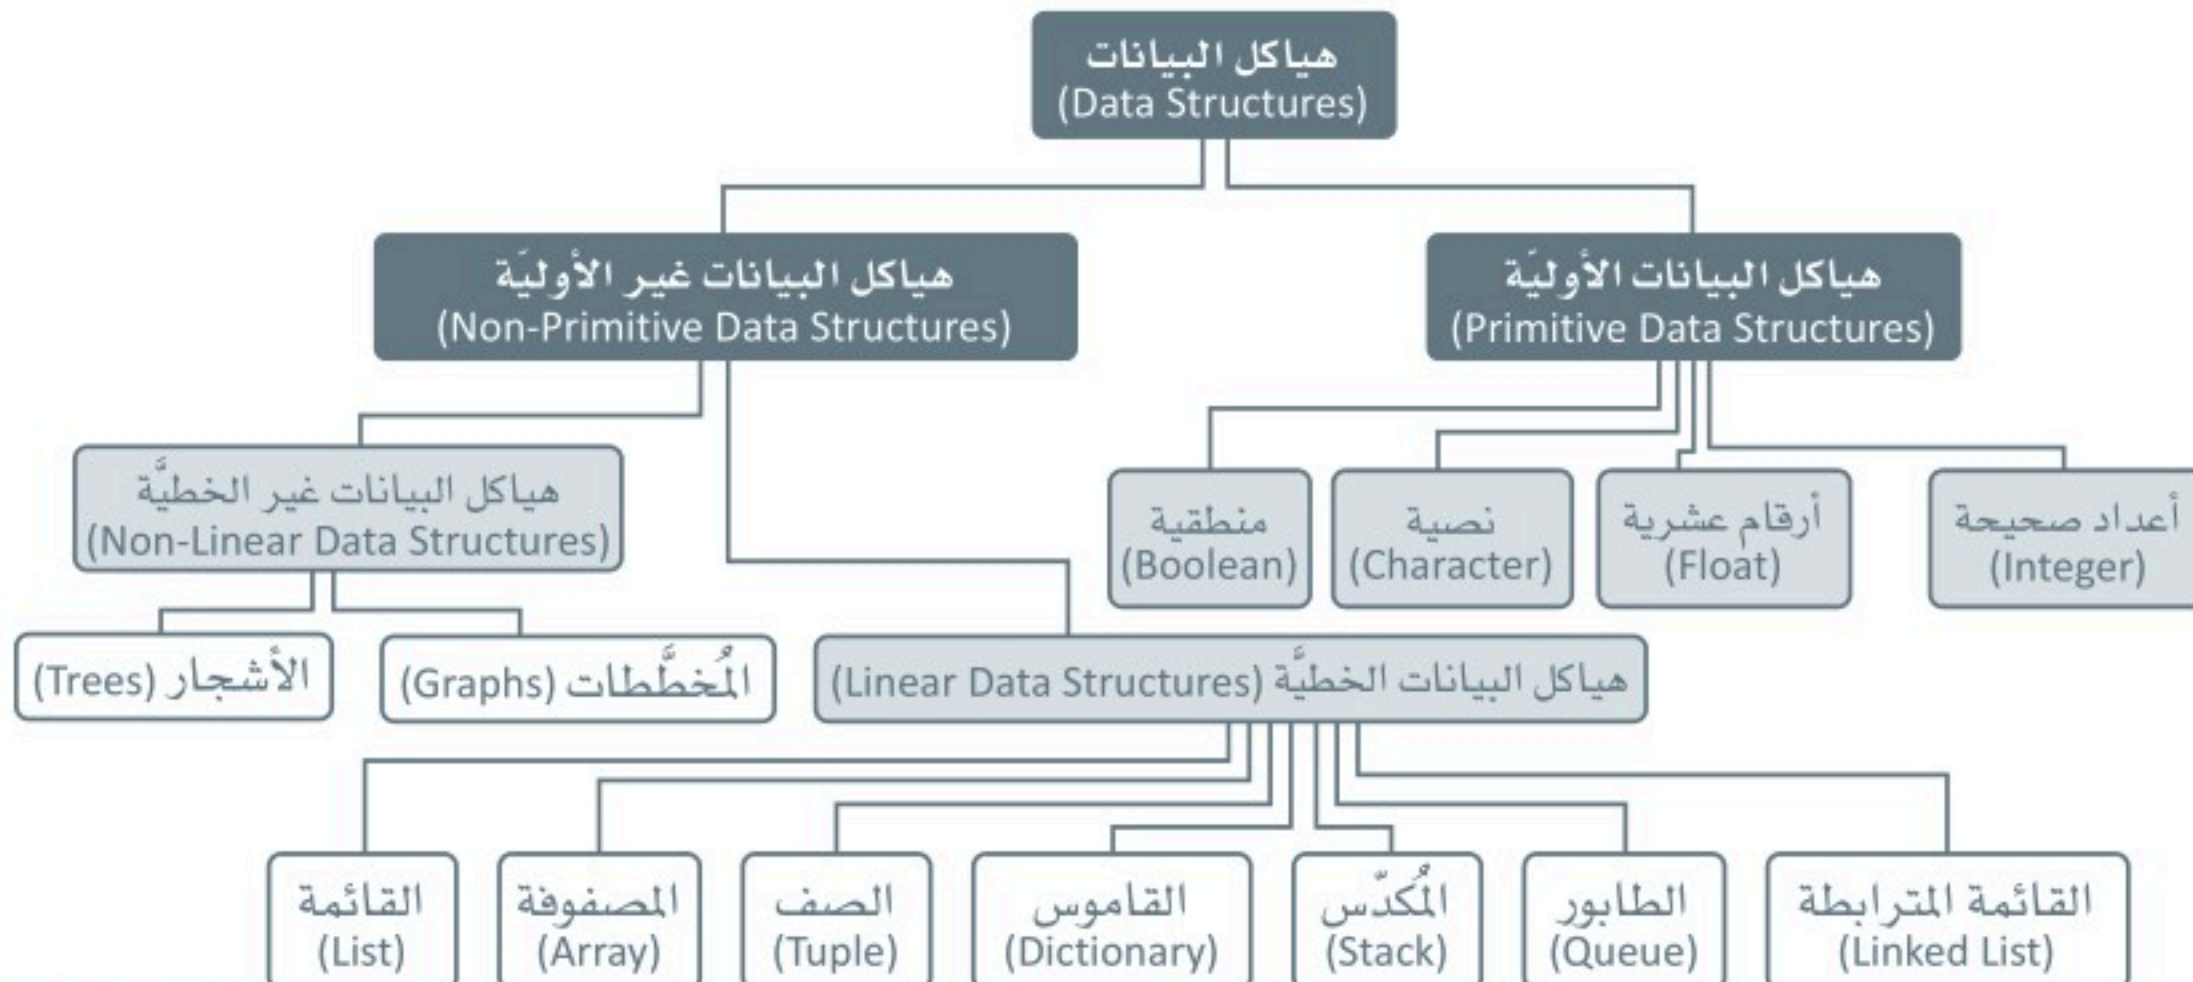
هياكل البيانات
(Data Structures)

هياكل البيانات الأوليّة
(Primitive Data Structures)

هياكل البيانات غير الأوليّة
(Non-Primitive Data Structures)

أعداد صحيحة
(Integer)

أرقام عشرية
(Float)

نصية
(Character)

منطقية
(Boolean)

هياكل البيانات غير الخطيّة
(Non-Linear Data Structures)

الأشجار (Trees)

المُخطّطات (Graphs)

هياكل البيانات الخطيّة (Linear Data Structures)

القائمة المترابطة
(Linked List)

الطابور
(Queue)

المُكدّس
(Stack)

القاموس
(Dictionary)

الصف
(Tuple)

المصفوفة
(Array)

القائمة
(List)